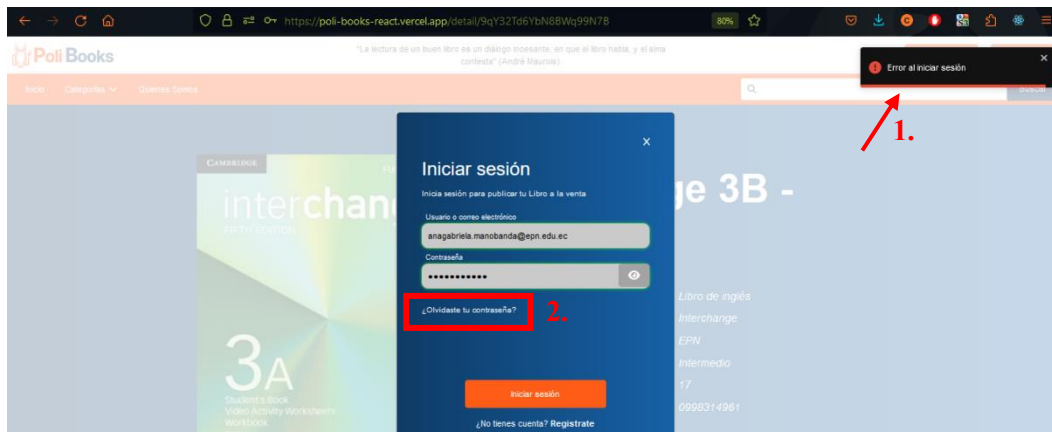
https://poli-books-react.vercel.app/detail/9qY32Td6YbN8BWq99N7B

80%

Poli Books

"La lectura de un buen libro es un diálogo incesante, en que el libro habla, y el alma contesta" (André Maurois)

Error al iniciar sesión

1.

Inicio Categorías Quienes Somos

Buscar

CAMBRIDGE

interchange

FIFTH EDITION

3A

Student's Book
Video Activity Worksheets
Workbook

ge 3B -

Iniciar sesión

Inicia sesión para publicar tu Libro a la venta

Usuario o correo electrónico

anagabriela.manobanda@epn.edu.ec

Contraseña

••••••••••••

¿Olvidaste tu contraseña?

2.

Libro de inglés
Interchange
EPN
Intermedio
17
0998314961

Iniciar sesión

¿No tienes cuenta? Registrate